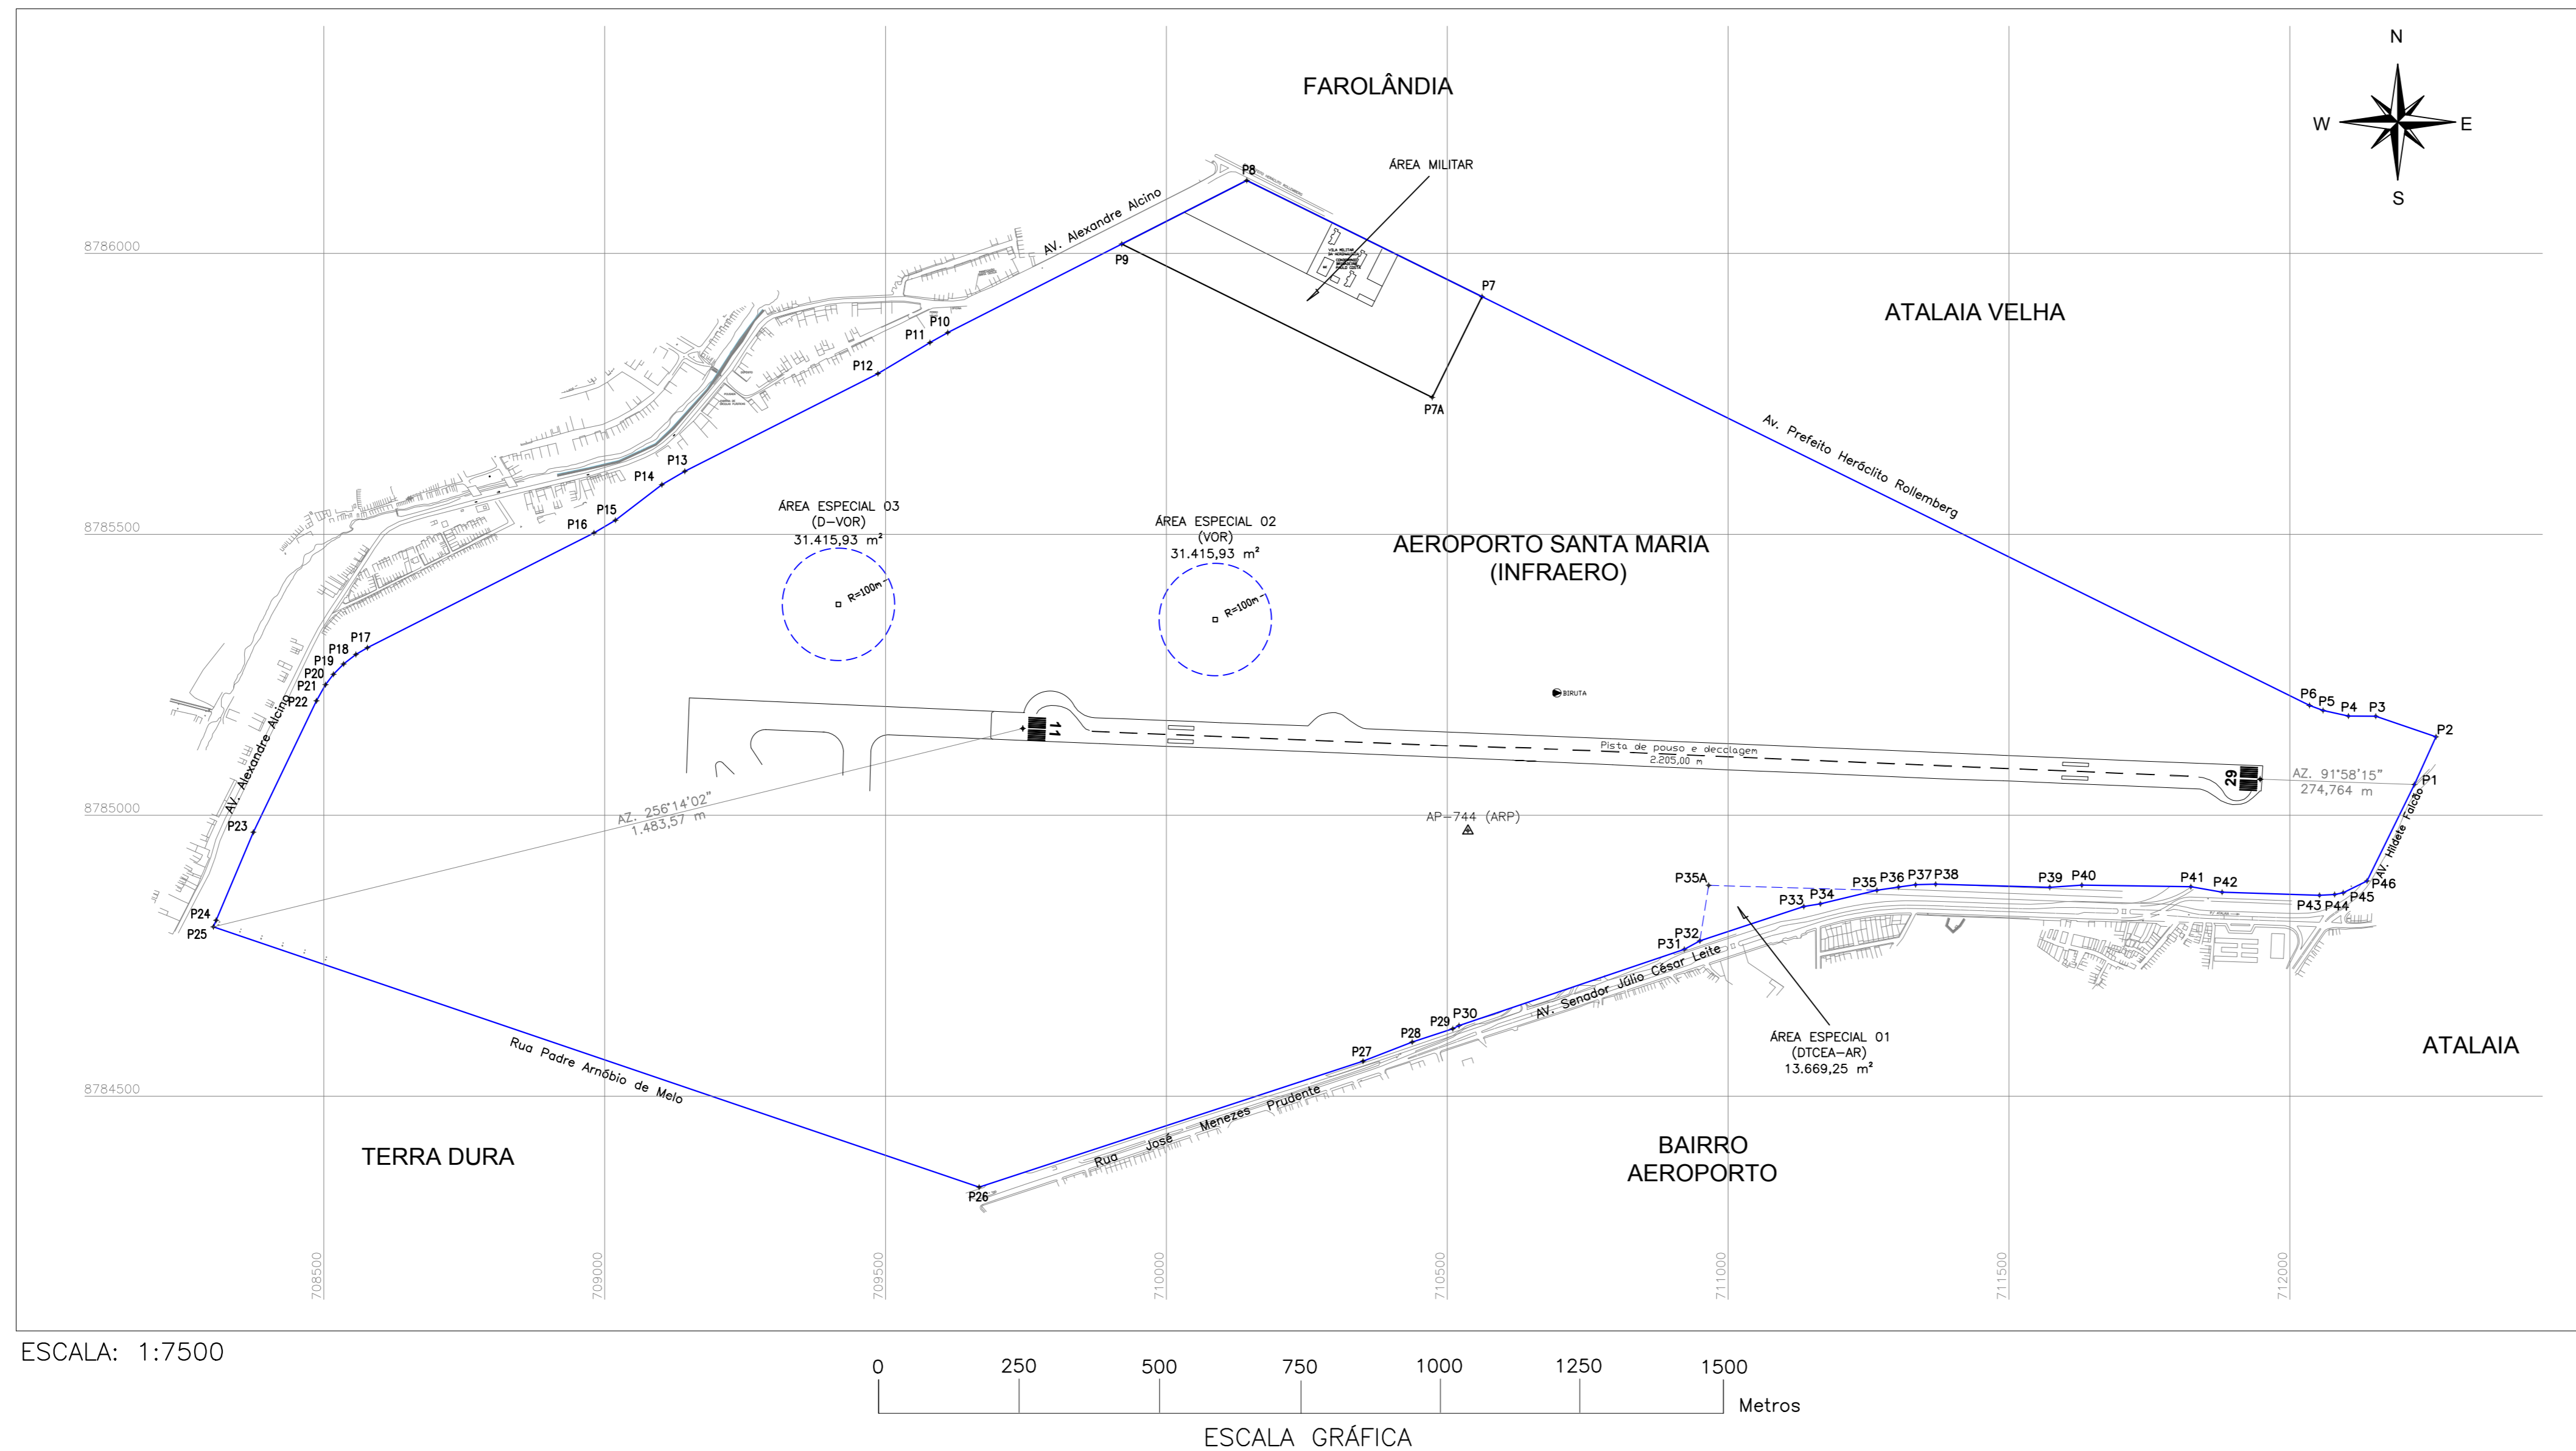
N
W
E
S

FAROLÂNDIA

ÁREA MILITAR

P8

AV. Alexandre Alcino

8786000

P9

P7

ATALAIA VELHA

P10
P11
P12

P7A

Av. Prefeito Heráclito Rollemberg

P13
P14

ÁREA ESPECIAL 03
(D–VOR)
31.415,93 m²

ÁREA ESPECIAL 02
(VOR)
31.415,93 m²

P15
P16

8785500

AEROPORTO SANTA MARIA
(INFRAERO)

R=100m

R=100m

P17
P18
P19
P20
P21
P22

BIRUTA

P6
P5
P4
P3
P2

11

Pista de pouso e decolagem
2.205,00 m

29

AZ. 91°58'15"
274,764 m

P1

AV. Alexandre Alcino

AZ. 256°14'02"
1.483,57 m

8785000

AP–744 (ARP)

AV. Hildete Falcão

P23

P35A
P35
P36
P37
P38
P39
P40
P41
P42

P33
P34

P43
P44
P45
P46

P24
P25

P32
P31

AV. Senador Júlio César Leite

P30
P29
P28
P27

ÁREA ESPECIAL 01
(DTCEA–AR)
13.669,25 m²

ATALAIA

Rua Padre Arnóbio de Melo

8784500

Rua José Menezes Prudente

TERRA DURA

BAIRRO
AEROPORTO

P26

708500
709000
709500
710000
710500
711000
711500
712000

ESCALA: 1:7500

0
250
500
750
1000
1250
1500
Metros

ESCALA GRÁFICA